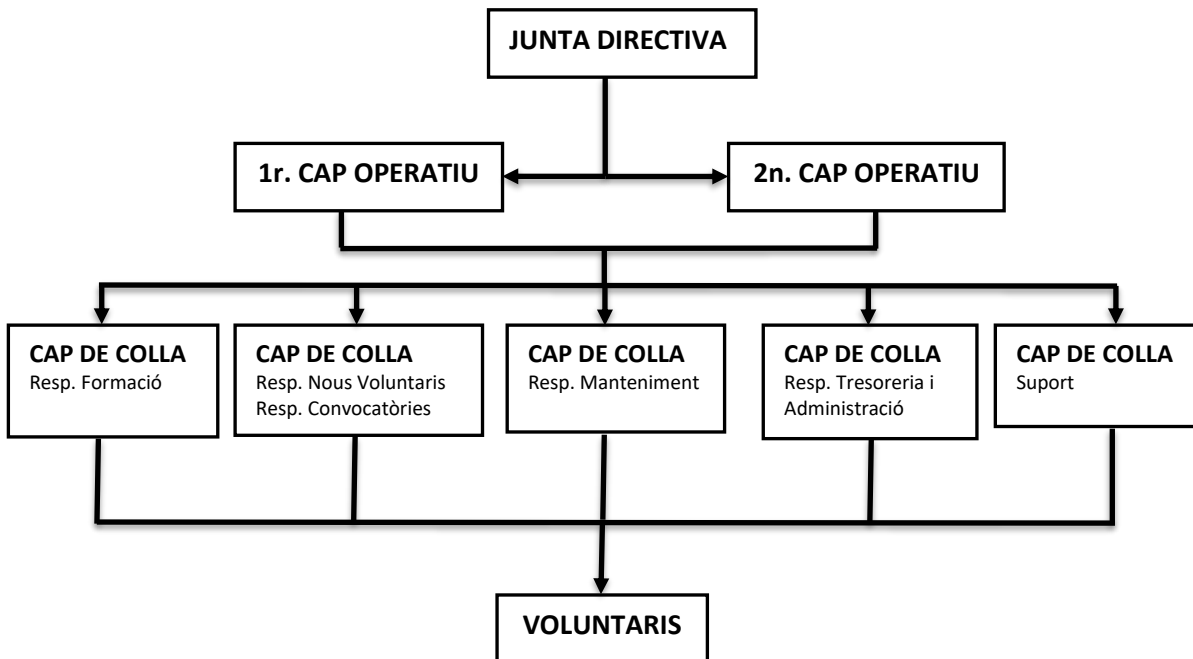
JUNTA DIRECTIVA

1r. CAP OPERATIU

2n. CAP OPERATIU

CAP DE COLLA
Resp. Formació

CAP DE COLLA
Resp. Nous Voluntaris
Resp. Convocatòries

CAP DE COLLA
Resp. Manteniment

CAP DE COLLA
Resp. Tresoreria i Administració

CAP DE COLLA
Suport

VOLUNTARIS